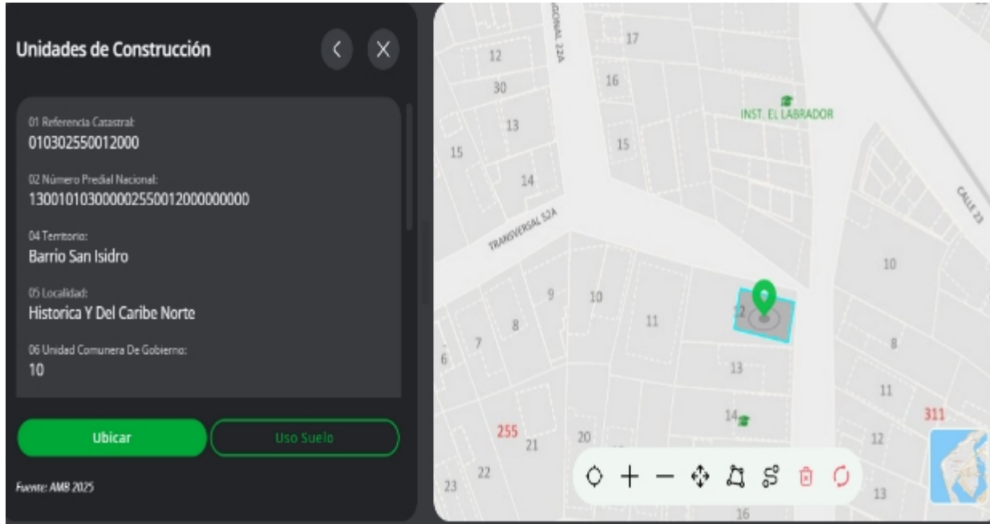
Unidades de Construcción

01 Referencia Catastral:
010302550012000

02 Número Predial Nacional:
130010103000002550012000000000

04 Territorio:
Barrio San Isidro

05 Localidad:
Historica Y Del Caribe Norte

06 Unidad Comunera De Gobierno:
10

Ubicar

Uso Suelo

Fuente: AMB 2025

DIAGONAL 22A
17
12
30
16
13
15
15
14
INST. EL LABRADOR
CALLE 23
TRANSVERSAL 52A
10
9
10
8
11
12
7
6
8
13
11
311
14
255
21
20
12
22
23
13
16